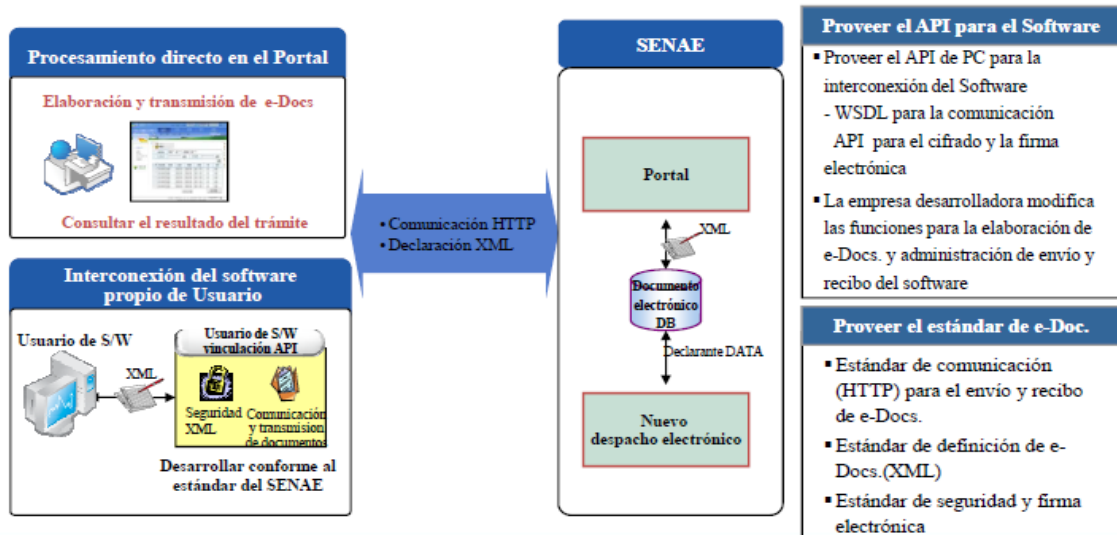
Procesamiento directo en el Portal

Elaboración y transmisión de e-Docs

Consultar el resultado del trámite

Interconexión del software propio de Usuario

Usuario de S/W

XML

Usuario de S/W vinculación API

Seguridad XML

Comunicación y transmisión de documentos

Desarrollar conforme al estándar del SENAE

• Comunicación HTTP
• Declaración XML

SENAE

Portal

XML

Documento electrónico DB

Declarante DATA

Nuevo despacho electrónico

Proveer el API para el Software

▪ Proveer el API de PC para la interconexión del Software
- WSDL para la comunicación
API para el cifrado y la firma electrónica

▪ La empresa desarrolladora modifica las funciones para la elaboración de e-Docs. y administración de envío y recibo del software

Proveer el estándar de e-Doc.

▪ Estándar de comunicación (HTTP) para el envío y recibo de e-Docs.

▪ Estándar de definición de e-Docs.(XML)

▪ Estándar de seguridad y firma electrónica